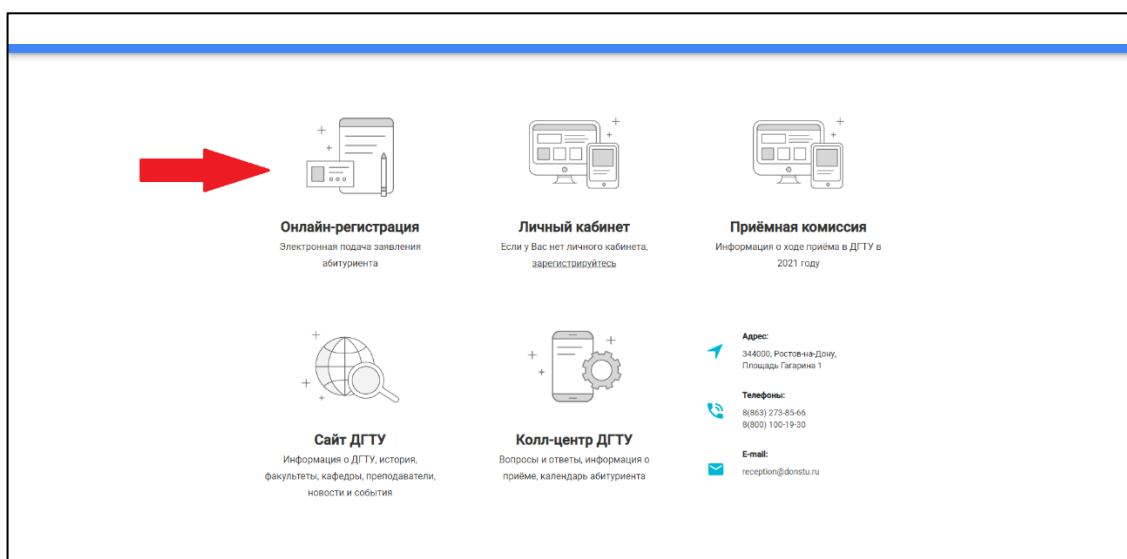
Онлайн-регистрация
Электронная подача заявления абитуриента

Личный кабинет
Если у Вас нет личного кабинета, зарегистрируйтесь

Приёмная комиссия
Информация о ходе приёма в ДГТУ в 2021 году

Сайт ДГТУ
Информация о ДГТУ, история, факультеты, кафедры, преподаватели, новости и события

Колл-центр ДГТУ
Вопросы и ответы, информация о приёме, календарь абитуриента

Адрес:
344000, Ростов-на-Дону, Площадь Гагарина 1

Телефоны:
8(863) 273-85-66
8(800) 100-19-30

E-mail:
reception@donstu.ru